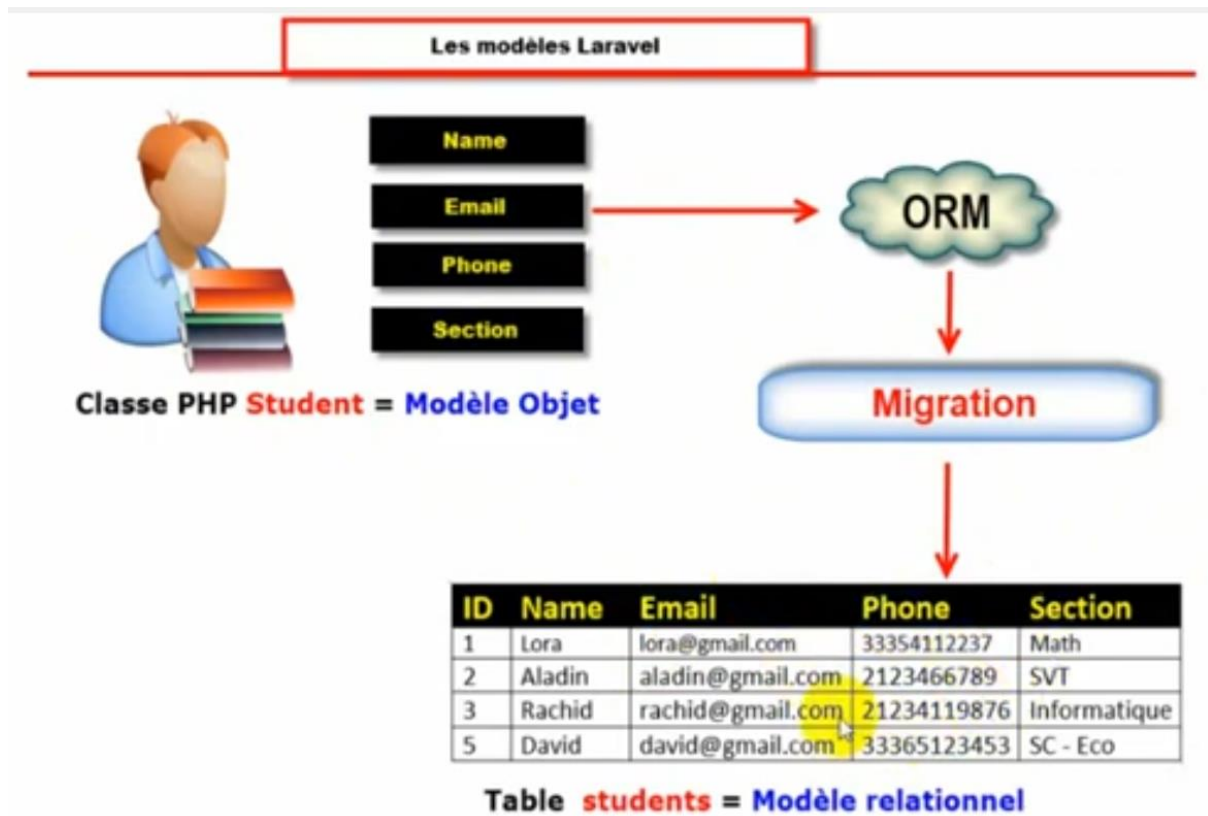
Les modèles Laravel

Name

Email

Phone

Section

Classe PHP Student = Modèle Objet

ORM

Migration

| ID | Name | Email | Phone | Section |
|---|---|---|---|---|
| 1 | Lora | lora@gmail.com | 33354112237 | Math |
| 2 | Aladin | aladin@gmail.com | 2123466789 | SVT |
| 3 | Rachid | rachid@gmail.com | 21234119876 | Informatique |
| 5 | David | david@gmail.com | 33365123453 | SC - Eco |

Table students = Modèle relationnel